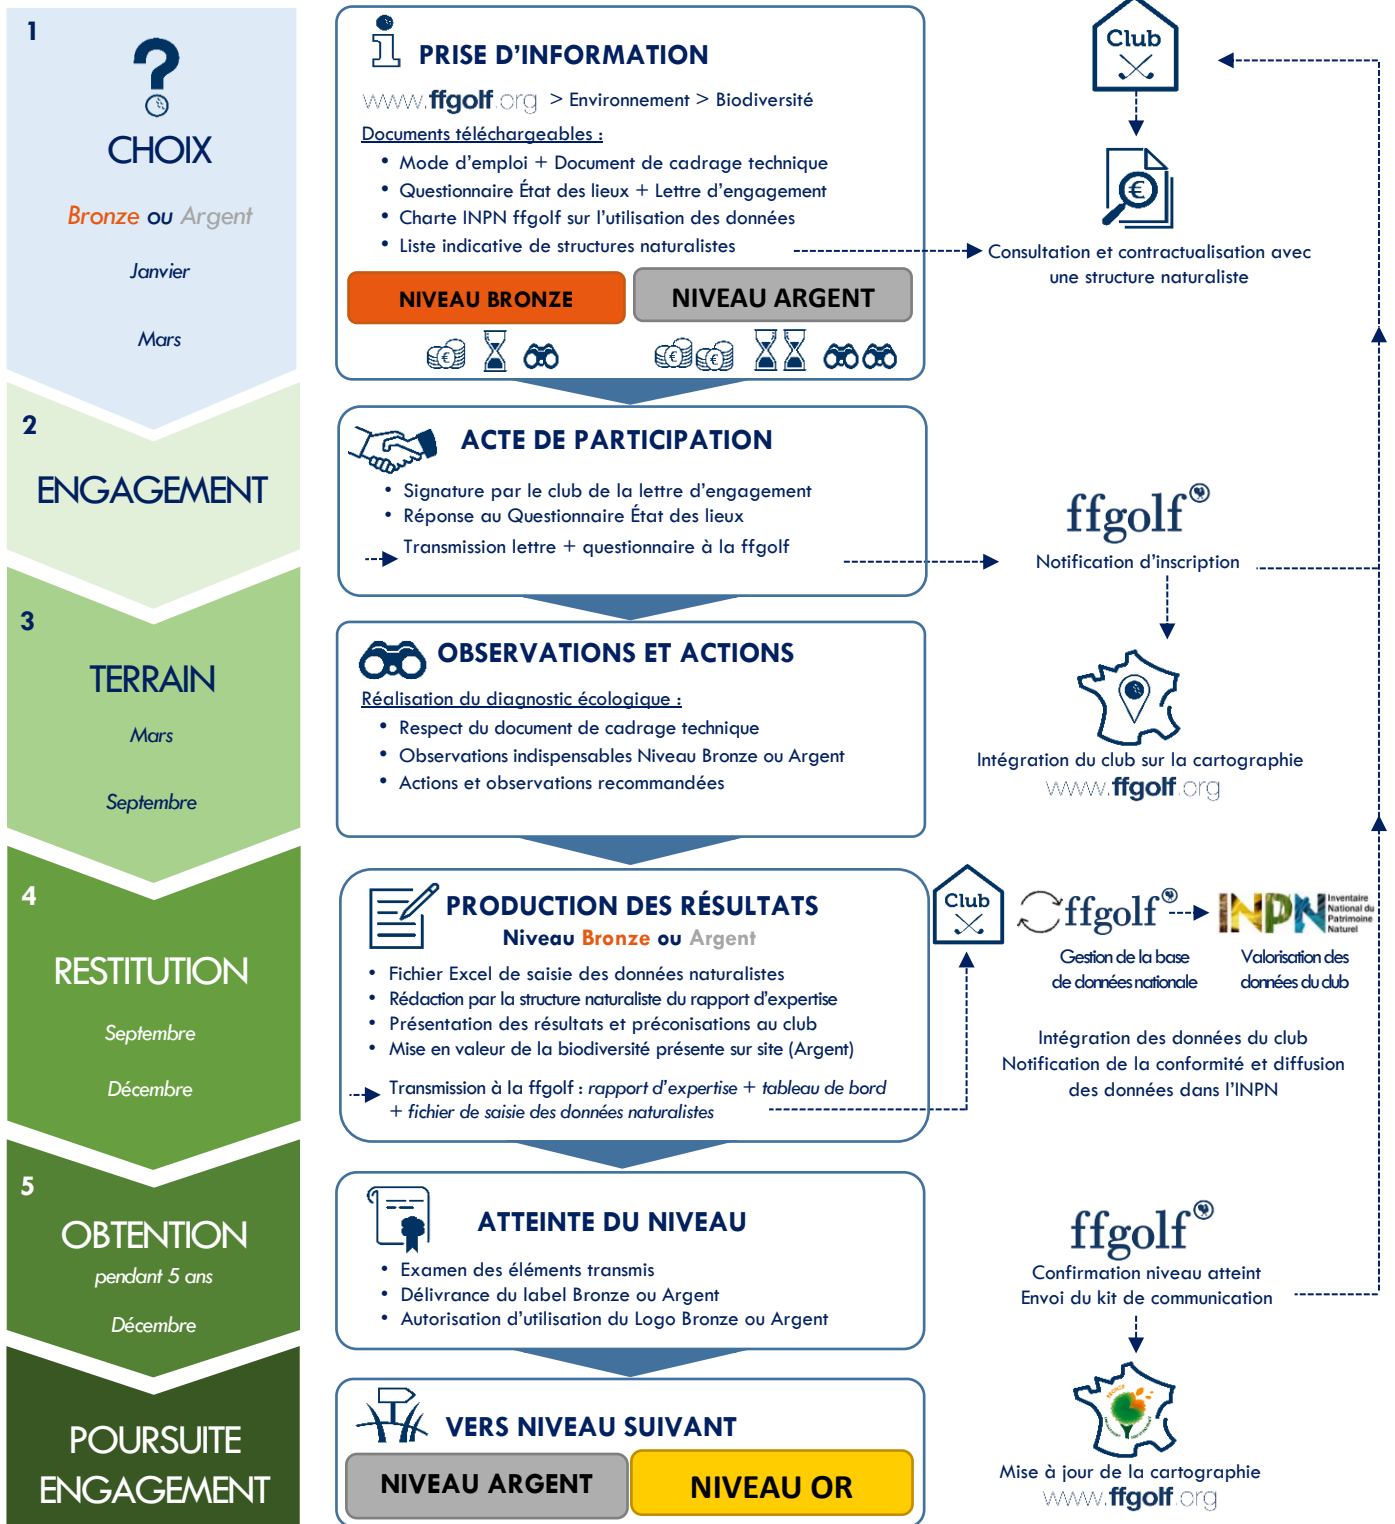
1

CHOIX

Bronze ou Argent

Janvier

Mars

2

ENGAGEMENT

3

TERRAIN

Mars

Septembre

4

RESTITUTION

Septembre

Décembre

5

OBTENTION

pendant 5 ans

Décembre

POURSUITE ENGAGEMENT

PRISE D'INFORMATION

www.ffgolf.org > Environnement > Biodiversité

Documents téléchargeables :
• Mode d'emploi + Document de cadrage technique
• Questionnaire État des lieux + Lettre d'engagement
• Charte INPN ffgolf sur l'utilisation des données
• Liste indicative de structures naturalistes

NIVEAU BRONZE

NIVEAU ARGENT

ACTE DE PARTICIPATION

• Signature par le club de la lettre d'engagement
• Réponse au Questionnaire État des lieux
Transmission lettre + questionnaire à la ffgolf

OBSERVATIONS ET ACTIONS

Réalisation du diagnostic écologique :
• Respect du document de cadrage technique
• Observations indispensables Niveau Bronze ou Argent
• Actions et observations recommandées

PRODUCTION DES RÉSULTATS
Niveau Bronze ou Argent

• Fichier Excel de saisie des données naturalistes
• Rédaction par la structure naturaliste du rapport d'expertise
• Présentation des résultats et préconisations au club
• Mise en valeur de la biodiversité présente sur site (Argent)

Transmission à la ffgolf : rapport d'expertise + tableau de bord + fichier de saisie des données naturalistes

ATTEINTE DU NIVEAU

• Examen des éléments transmis
• Délivrance du label Bronze ou Argent
• Autorisation d'utilisation du Logo Bronze ou Argent

VERS NIVEAU SUIVANT

NIVEAU ARGENT

NIVEAU OR

Club

Consultation et contractualisation avec une structure naturaliste

ffgolf

Notification d'inscription

Intégration du club sur la cartographie
www.ffgolf.org

Club

ffgolf

INPN Inventaire National du Patrimoine Naturel

Gestion de la base de données nationale

Valorisation des données du club

Intégration des données du club
Notification de la conformité et diffusion des données dans l'INPN

ffgolf

Confirmation niveau atteint
Envoi du kit de communication

Mise à jour de la cartographie
www.ffgolf.org